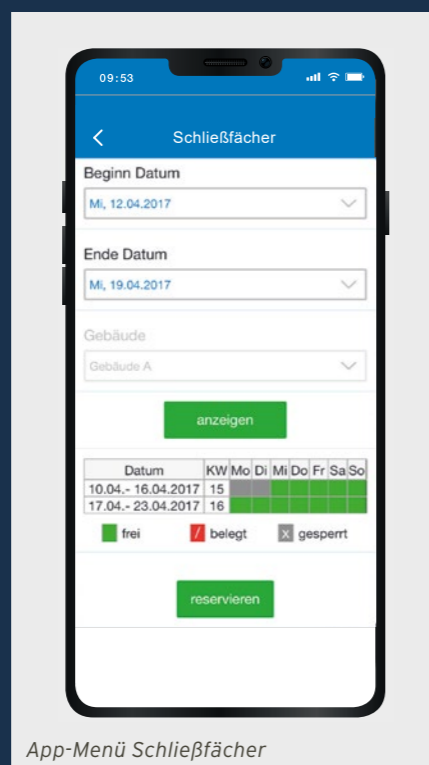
09:53

Schließfächer

Beginn Datum

Mi, 12.04.2017

Ende Datum

Mi, 19.04.2017

Gebäude

Gebäude A

anzeigen

| Datum | KW | Mo | Di | Mi | Do | Fr | Sa | So |
|---|---|---|---|---|---|---|---|---|
| 10.04.- 16.04.2017 | 15 | | | | | | | |
| 17.04.- 23.04.2017 | 16 | | | | | | | |

frei / belegt X gesperrt

reservieren

App-Menü Schließfächer